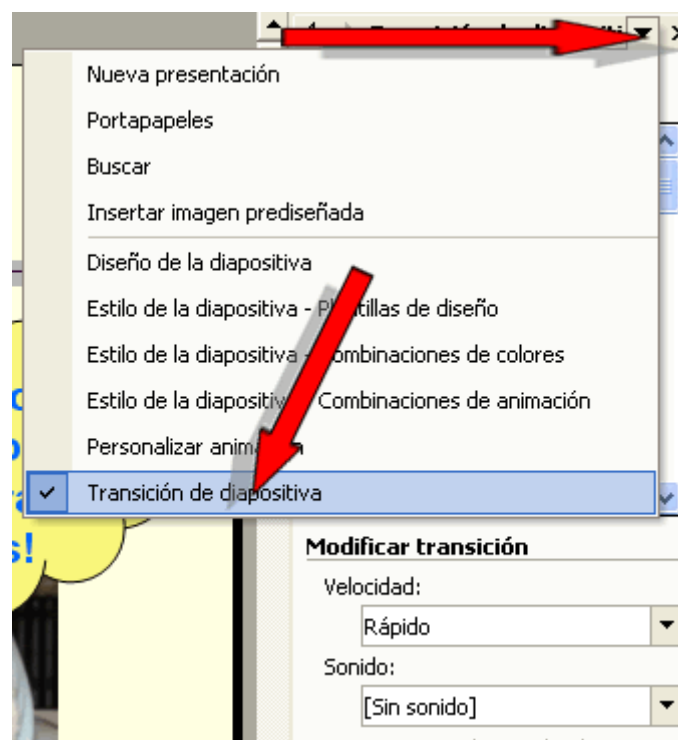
Nueva presentación

Portapapeles

Buscar

Insertar imagen prediseñada

Diseño de la diapositiva

Estilo de la diapositiva - P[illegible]tillas de diseño

Estilo de la diapositiva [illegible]ombinaciones de colores

Estilo de la diapositiv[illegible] Combinaciones de animación

Personalizar anim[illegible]

Transición de diapositiva

Modificar transición

Velocidad:

Rápido

Sonido:

[Sin sonido]